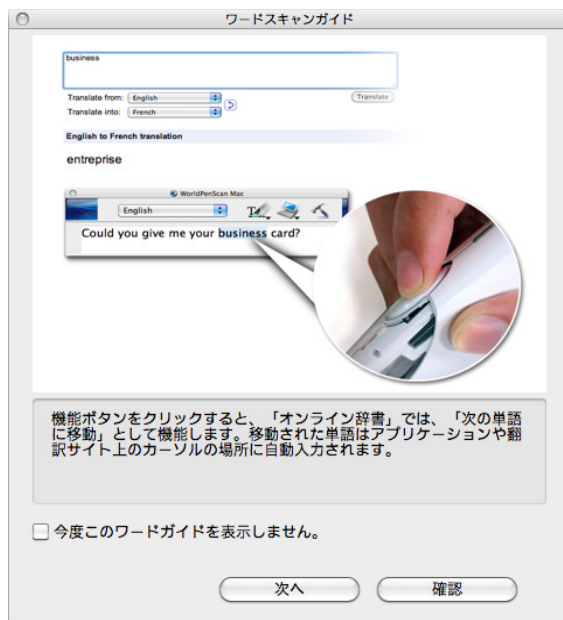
ワードスキャンガイド

business

Translate from: English

Translate into: French

Translate

English to French translation

entreprise

WorldPenScan Mac

English

Could you give me your business card?

機能ボタンをクリックすると、「オンライン辞書」では、「次の単語に移動」として機能します。移動された単語はアプリケーションや翻訳サイト上のカーソルの場所に自動入力されます。

今度このワードガイドを表示しません。

次へ

確認